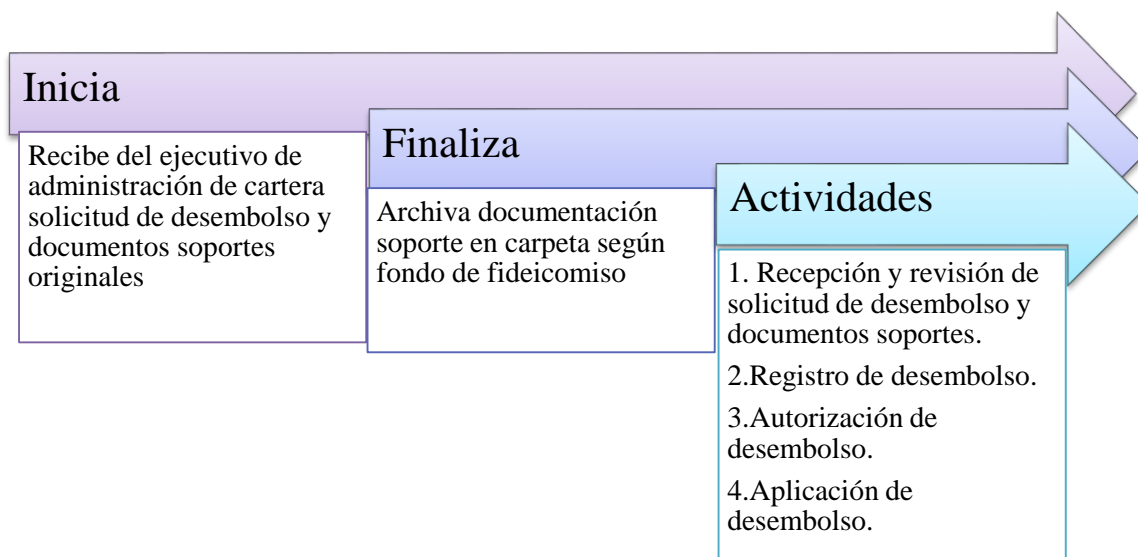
Inicia

Recibe del ejecutivo de administración de cartera solicitud de desembolso y documentos soportes originales

Finaliza

Archiva documentación soporte en carpeta según fondo de fideicomiso

Actividades

1. Recepción y revisión de solicitud de desembolso y documentos soportes.

2.Registro de desembolso.

3.Autorización de desembolso.

4.Aplicación de desembolso.